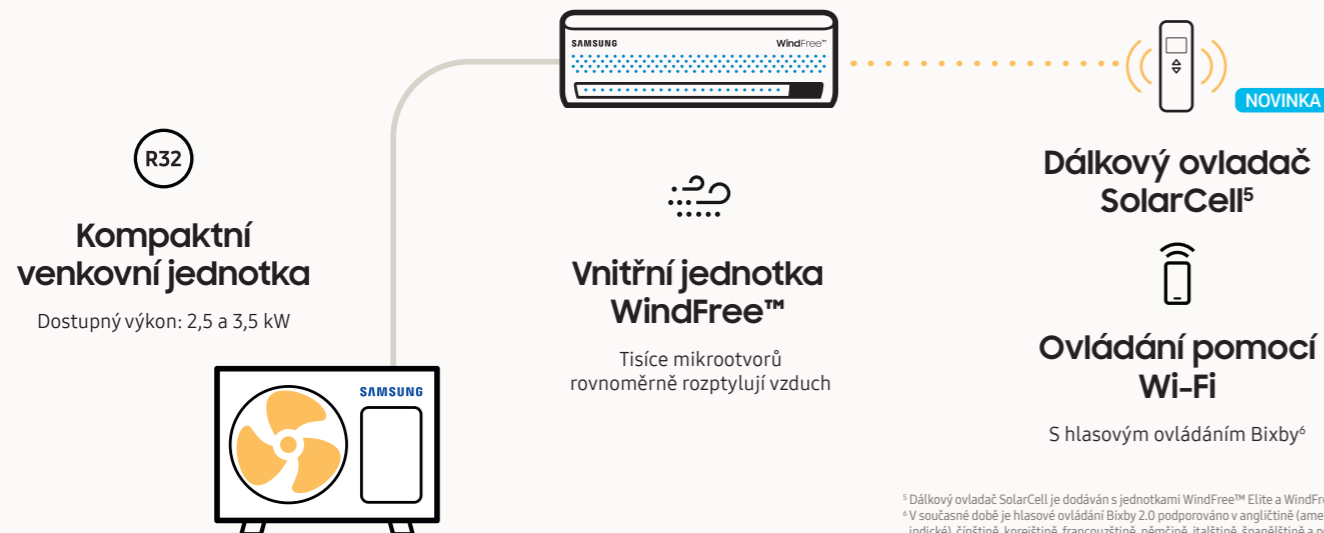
SAMSUNG WindFree™

NOVINKA

R32

Kompaktní venkovní jednotka

Dostupný výkon: 2,5 a 3,5 kW

Vnitřní jednotka WindFree™

Tisíce mikrootvorů rovnoměrně rozptylují vzduch

Dálkový ovladač SolarCell$^5$

Ovládání pomocí Wi-Fi

S hlasovým ovládáním Bixby$^6$

SAMSUNG

$^5$ Dálkový ovladač SolarCell je dodáván s jednotkami WindFree™ Elite a WindFr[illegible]
$^6$ V současné době je hlasové ovládání Bixby 2.0 podporováno v angličtině (ame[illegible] indické), čínštině, korejštině, francouzštině, němčině, italštině, španělštině a p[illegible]